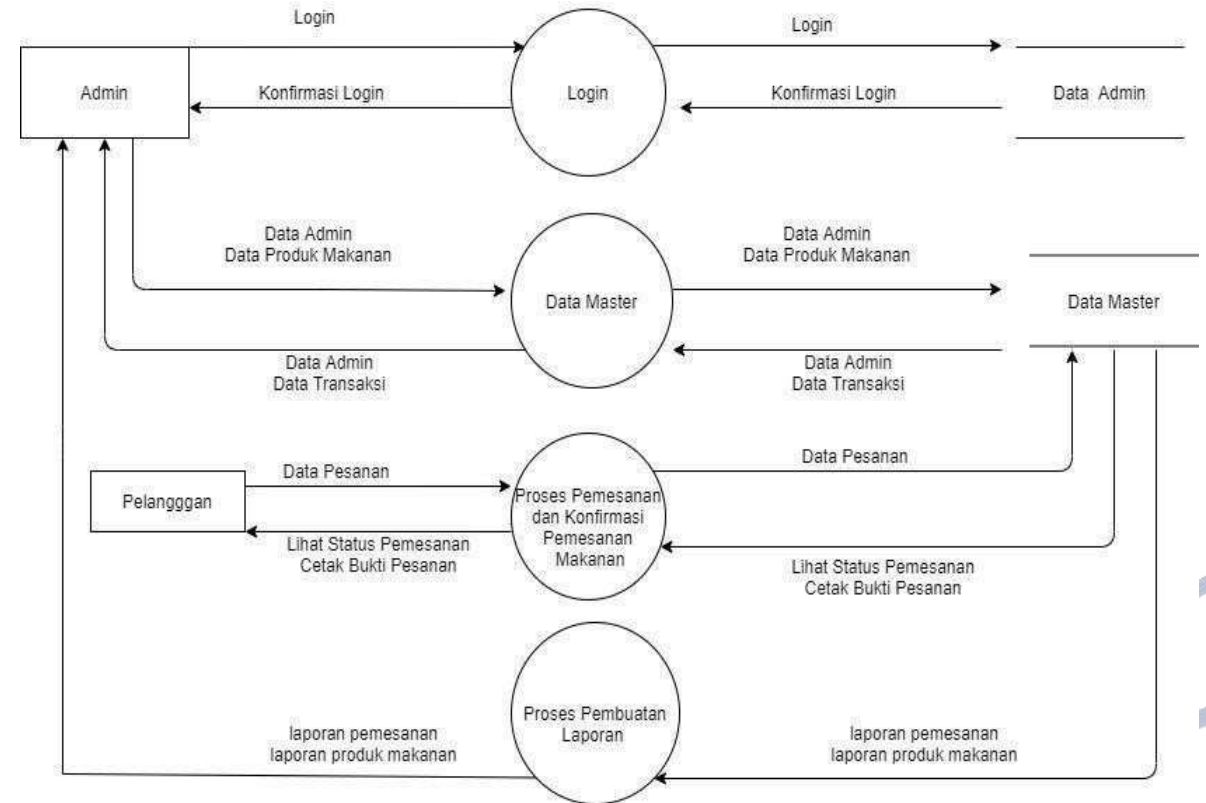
Login

Login

Admin

Konfirmasi Login

Login

Konfirmasi Login

Data Admin

Data Admin
Data Produk Makanan

Data Admin
Data Produk Makanan

Data Master

Data Master

Data Admin
Data Transaksi

Data Admin
Data Transaksi

Data Pesanan

Data Pesanan

Pelangggan

Proses Pemesanan dan Konfirmasi Pemesanan Makanan

Lihat Status Pemesanan
Cetak Bukti Pesanan

Lihat Status Pemesanan
Cetak Bukti Pesanan

Proses Pembuatan Laporan

laporan pemesanan
laporan produk makanan

laporan pemesanan
laporan produk makanan